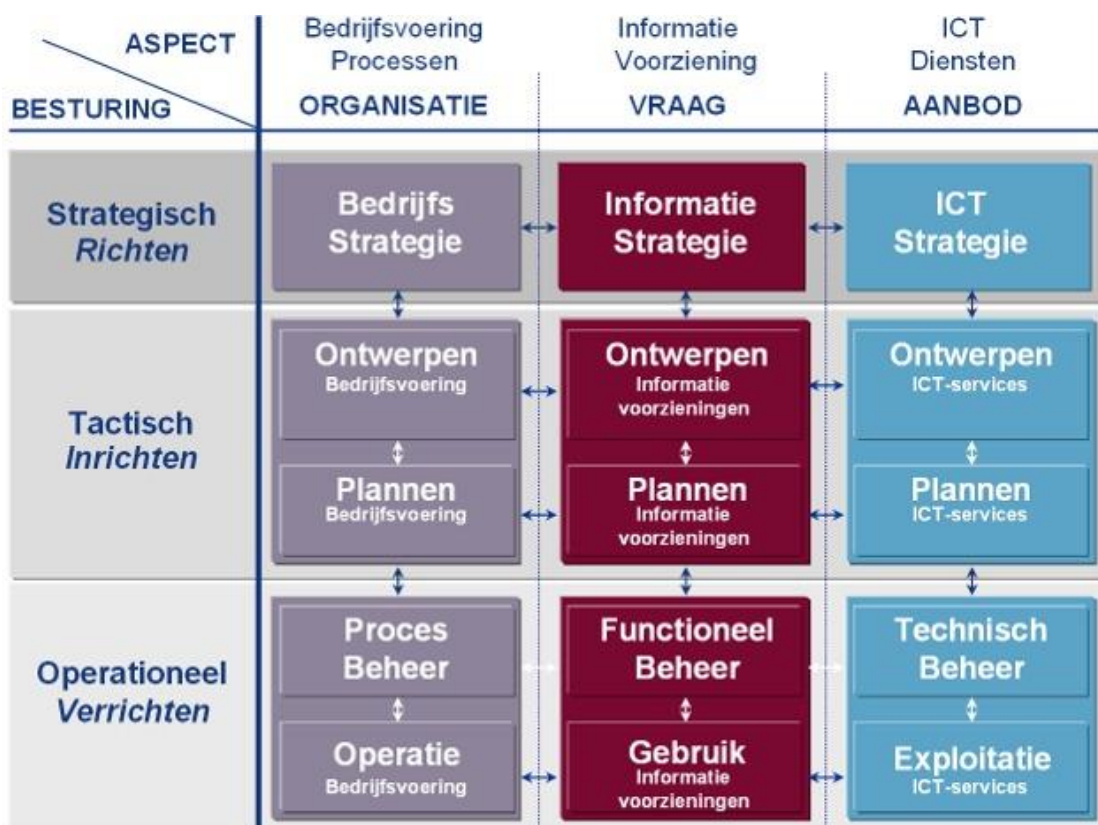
| ASPECT / BESTURING | Bedrijfsvoering Processen ORGANISATIE | Informatie Voorziening VRAAG | ICT Diensten AANBOD |
|---|---|---|---|
| Strategisch *Richten* | Bedrijfs Strategie | Informatie Strategie | ICT Strategie |
| Tactisch *Inrichten* | Ontwerpen Bedrijfsvoering | Ontwerpen Informatie voorzieningen | Ontwerpen ICT-services |
| | Plannen Bedrijfsvoering | Plannen Informatie voorzieningen | Plannen ICT-services |
| Operationeel *Verrichten* | Proces Beheer | Functioneel Beheer | Technisch Beheer |
| | Operatie Bedrijfsvoering | Gebruik Informatie voorzieningen | Exploitatie ICT-services |